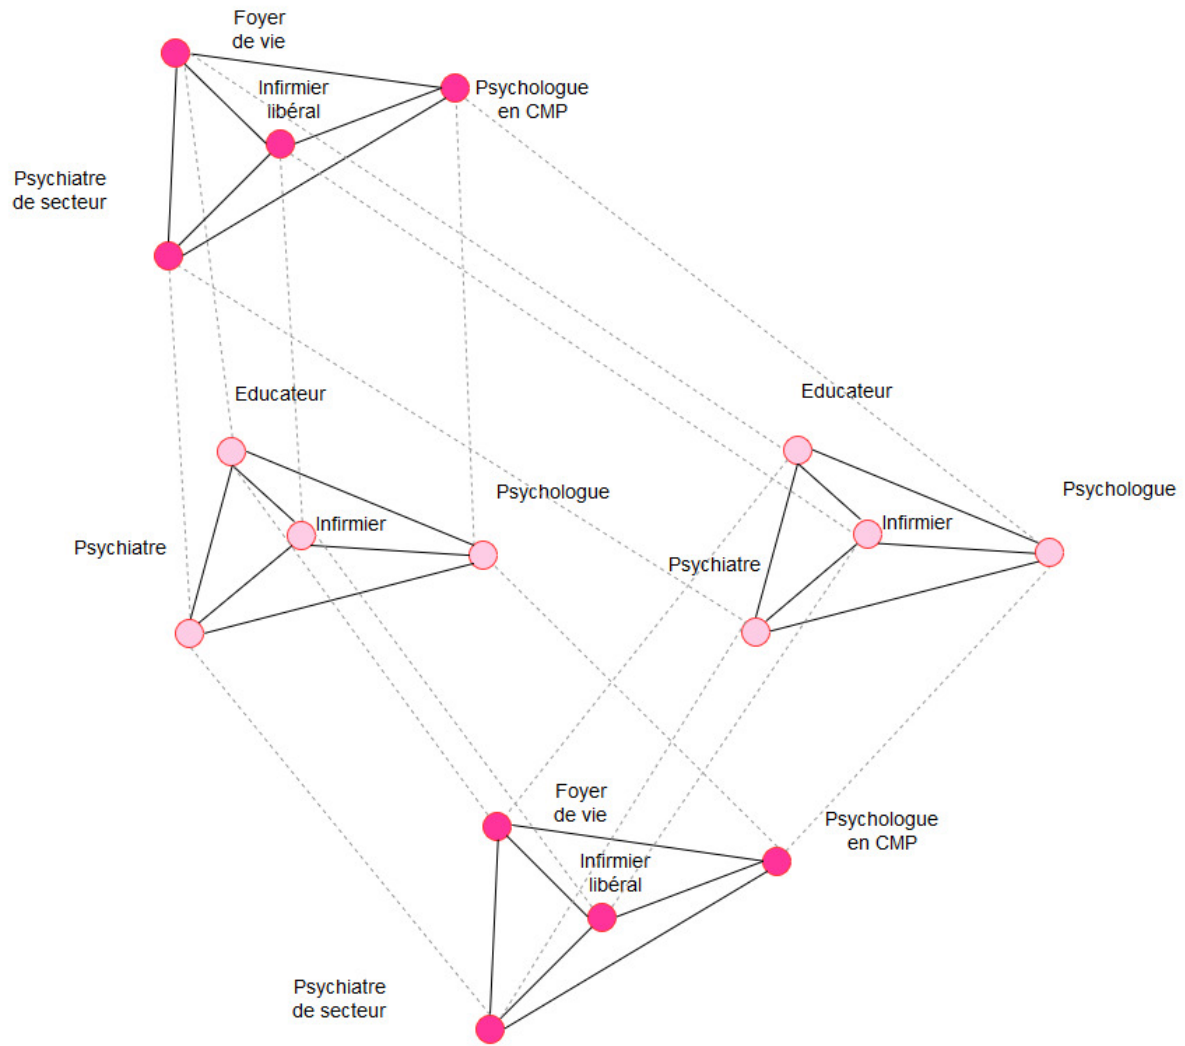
Foyer de vie

Infirmier libéral

Psychologue en CMP

Psychiatre de secteur

Educateur

Psychologue

Infirmier

Psychiatre

Educateur

Psychologue

Infirmier

Psychiatre

Foyer de vie

Psychologue en CMP

Infirmier libéral

Psychiatre de secteur